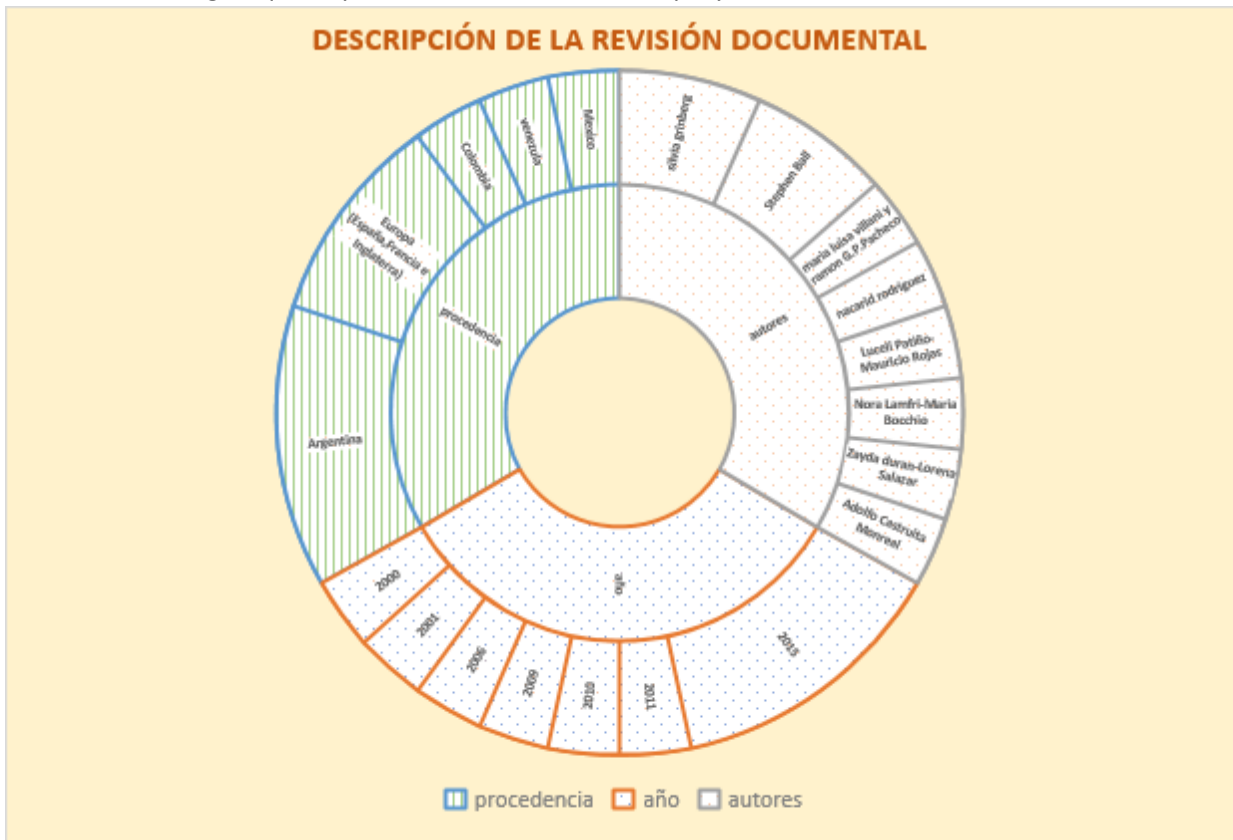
DESCRIPCIÓN DE LA REVISIÓN DOCUMENTAL

Mexico
venezula
Colombia
Europa (España,Francia e Inglaterra)
Argentina
procedencia

silvia grinberg
Stephen Ball
maria luisa villani y ramon G.P.Pacheco
nacarid rodriguez
Luceli Patiño-Mauricio Rojas
Nora Lamfri-Maria Bocchio
Zayda duran-Lorena Salazar
Adolfo Castruita Monreal
autores

2000
2001
2006
2009
2010
2011
2015
año

procedencia año autores